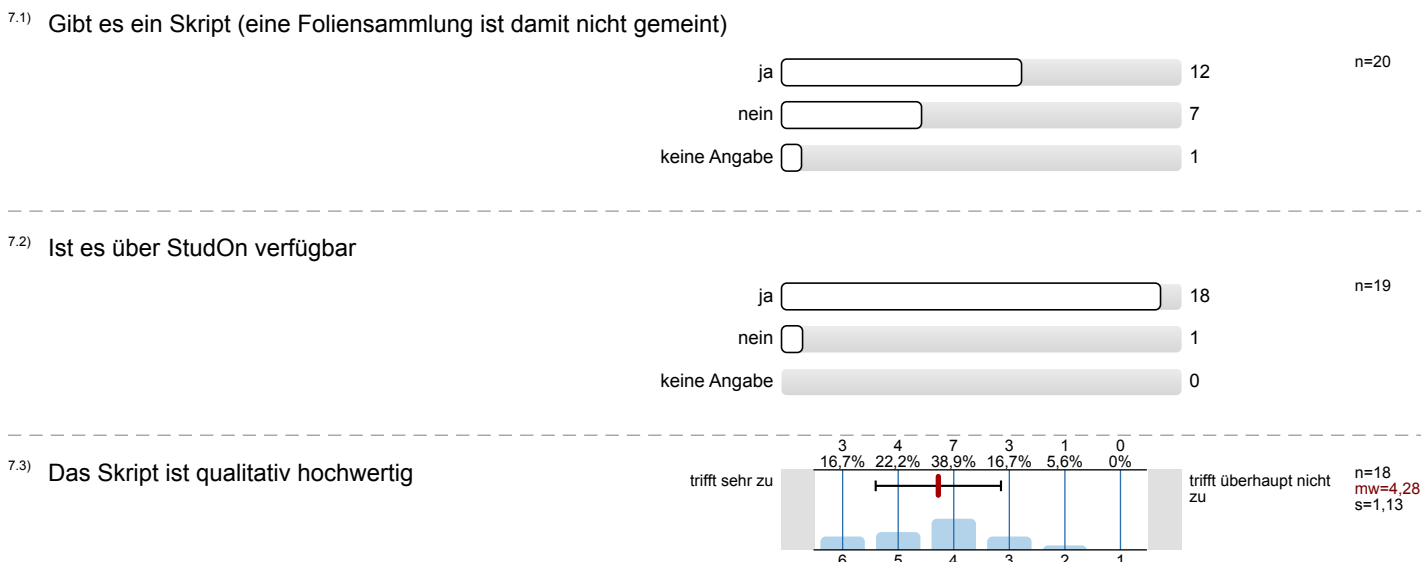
7.1) Gibt es ein Skript (eine Foliensammlung ist damit nicht gemeint)

n=20

ja 12

nein 7

keine Angabe 1

7.2) Ist es über StudOn verfügbar

n=19

ja 18

nein 1

keine Angabe 0

7.3) Das Skript ist qualitativ hochwertig

| 3 | 4 | 7 | 3 | 1 | 0 |
|---|---|---|---|---|---|
| 16,7% | 22,2% | 38,9% | 16,7% | 5,6% | 0% |

trifft sehr zu

trifft überhaupt nicht zu

n=18
mw=4,28
s=1,13

6 5 4 3 2 1